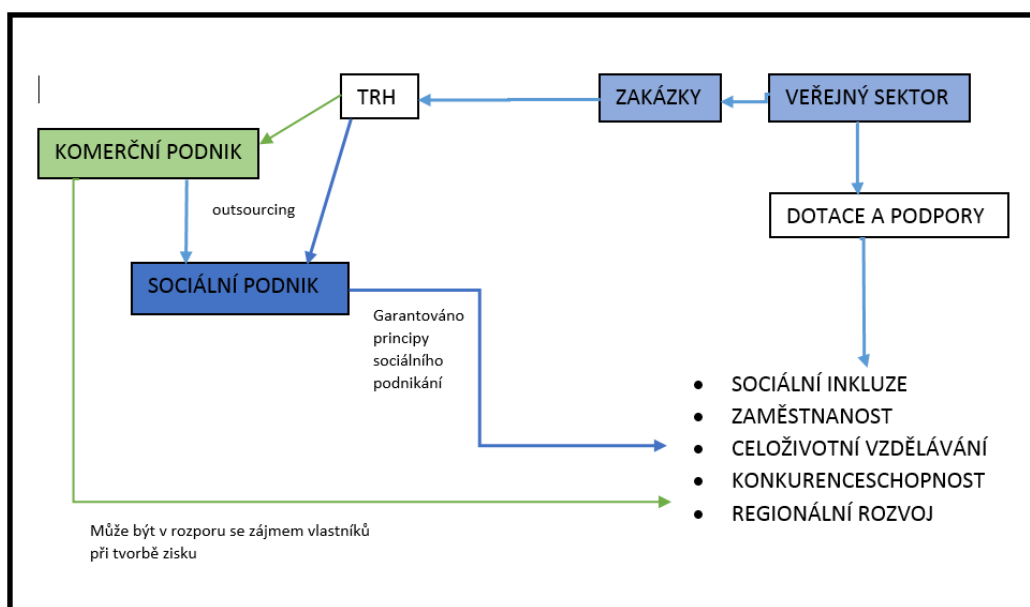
TRH

ZAKÁZKY

VEŘEJNÝ SEKTOR

KOMERČNÍ PODNIK

outsourcing

DOTACE A PODPORY

SOCIÁLNÍ PODNIK

Garantováno principy sociálního podnikání

- SOCIÁLNÍ INKLUZE
- ZAMĚSTNANOST
- CELOŽIVOTNÍ VZDĚLÁVÁNÍ
- KONKURENCESCHOPNOST
- REGIONÁLNÍ ROZVOJ

Může být v rozporu se zájmem vlastníků při tvorbě zisku